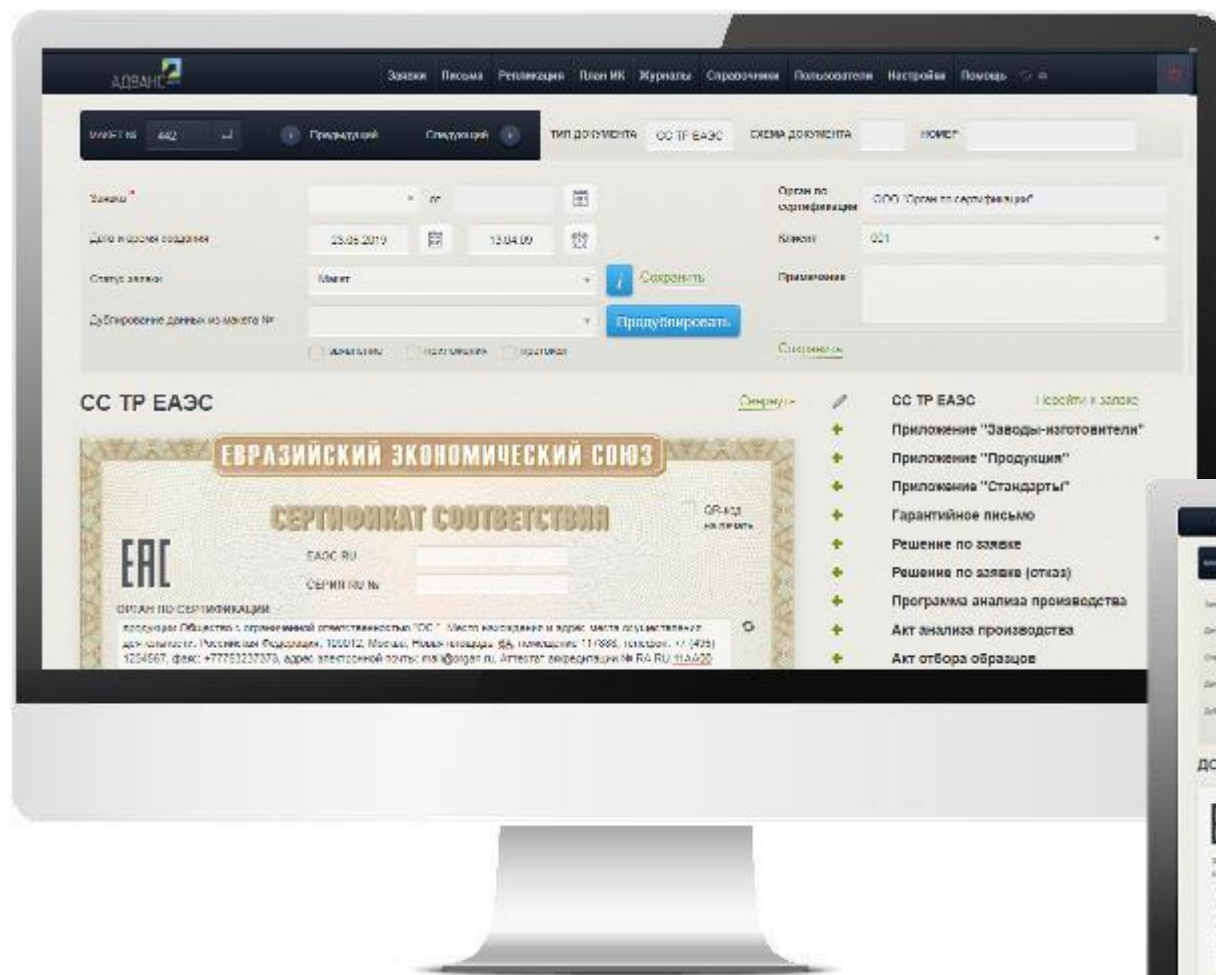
АДВАНС

Заявки Письма Регламентация План ИК Журналы Справочники Пользователи Настройки Помощь

МАКЕТ № 442 Предыдущий Следующий ТИП ДОКУМЕНТА СС ТР ЕАЭС СХЕМА ДОКУМЕНТА НОМЕР

Заявка * от

Дата и время создания 25.06.2019 13.04.09

Статус заявки Макет

Сохранить

Дублирование данных из макета № Продублировать

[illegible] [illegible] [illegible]

Орган по сертификации ООО "Орган по сертификации"

Клиент 001

Примечание

Сохранить

СС ТР ЕАЭС

Свернуть

ЕВРАЗИЙСКИЙ ЭКОНОМИЧЕСКИЙ СОЮЗ

СЕРТИФИКАТ СООТВЕТСТВИЯ

QR-код на печать

ЕАС

ЕАЭС RU

СЕРИЯ RU №

ОРГАН ПО СЕРТИФИКАЦИИ

продукции Общество с ограниченной ответственностью "ОС". Место нахождения и адрес места осуществления деятельности: Российская Федерация, 105012, Москва, Новая площадь 8А, помещение 11/888, телефон: +7 (495) 1234567, факс: +77753237373, адрес электронной почты: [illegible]@orgat.ru. Аттестат аккредитации № RA RU.11АА00

СС ТР ЕАЭС Перейти к заявке

Приложение "Заводы-изготовители"

Приложение "Продукция"

Приложение "Стандарты"

Гарантийное письмо

Решение по заявке

Решение по заявке (отказ)

Программа анализа производства

Акт анализа производства

Акт отбора образцов

ДО